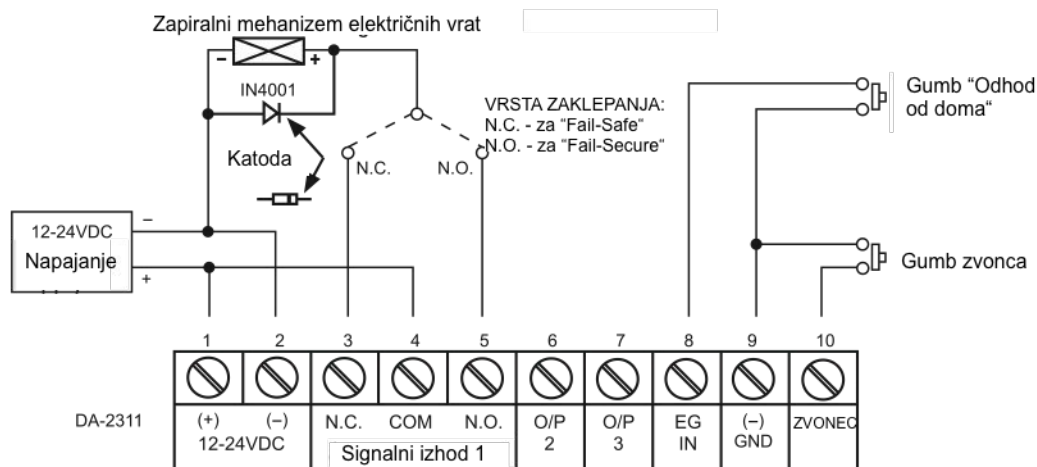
Zapiralni mehanizem električnih vrat

– +

IN4001

Katoda

VRSTA ZAKLEPANJA:
N.C. - za "Fail-Safe"
N.O. - za "Fail-Secure"

N.C.

N.O.

Gumb "Odhod od doma"

Gumb zvonca

12-24VDC

Napajanje

–

+

1 2 3 4 5 6 7 8 9 10

DA-2311

| (+) (–) 12-24VDC | N.C. | COM | N.O. | O/P 2 | O/P 3 | EG IN | (–) GND | ZVONEC |
|---|---|---|---|---|---|---|---|---|

Signalni izhod 1